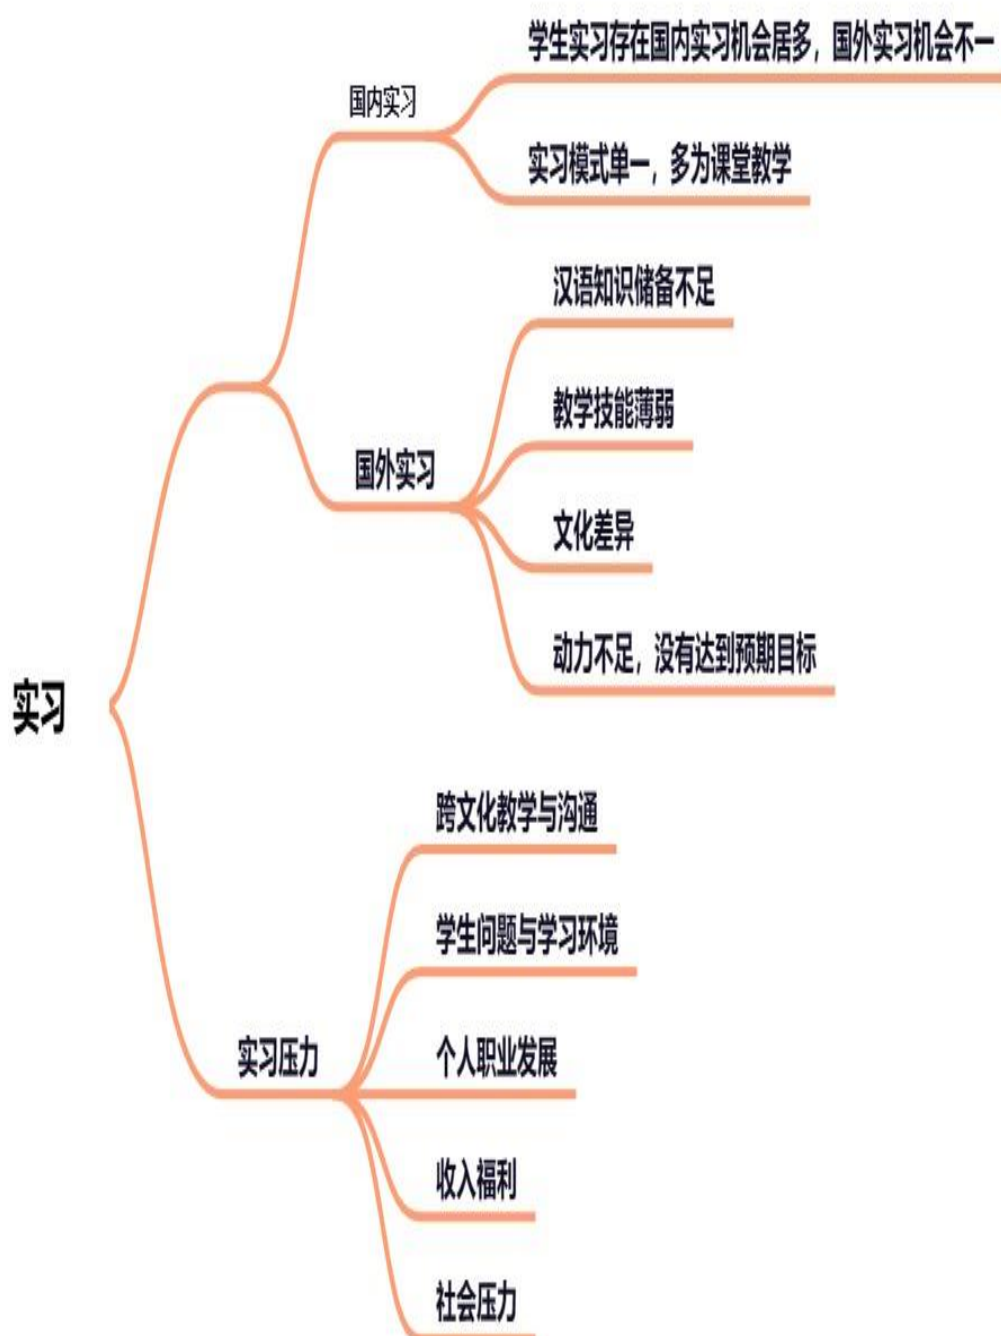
实习

国内实习

学生实习存在国内实习机会居多，国外实习机会不一

实习模式单一，多为课堂教学

国外实习

汉语知识储备不足

教学技能薄弱

文化差异

动力不足，没有达到预期目标

实习压力

跨文化教学与沟通

学生问题与学习环境

个人职业发展

收入福利

社会压力